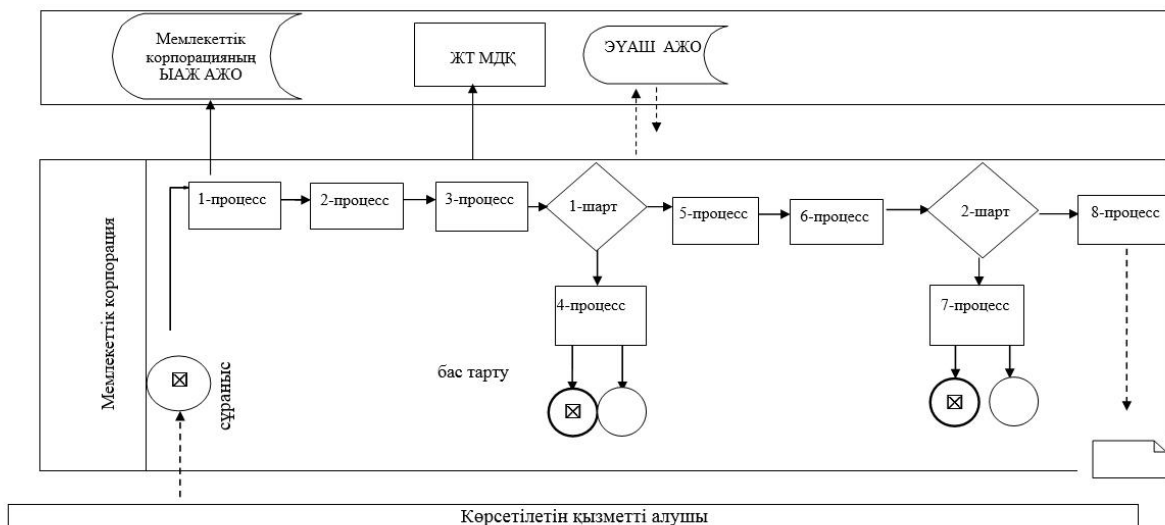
Мемлекеттік корпорацияның ЫАЖ АЖО

ЖТ МДҚ

ЭҮАШ АЖО

Мемлекеттік корпорация

1-процесс

2-процесс

3-процесс

1-шарт

5-процесс

6-процесс

2-шарт

8-процесс

4-процесс

7-процесс

бас тарту

⊠

сұраныс

⊠

⊠

Көрсетілетін қызметті алушы